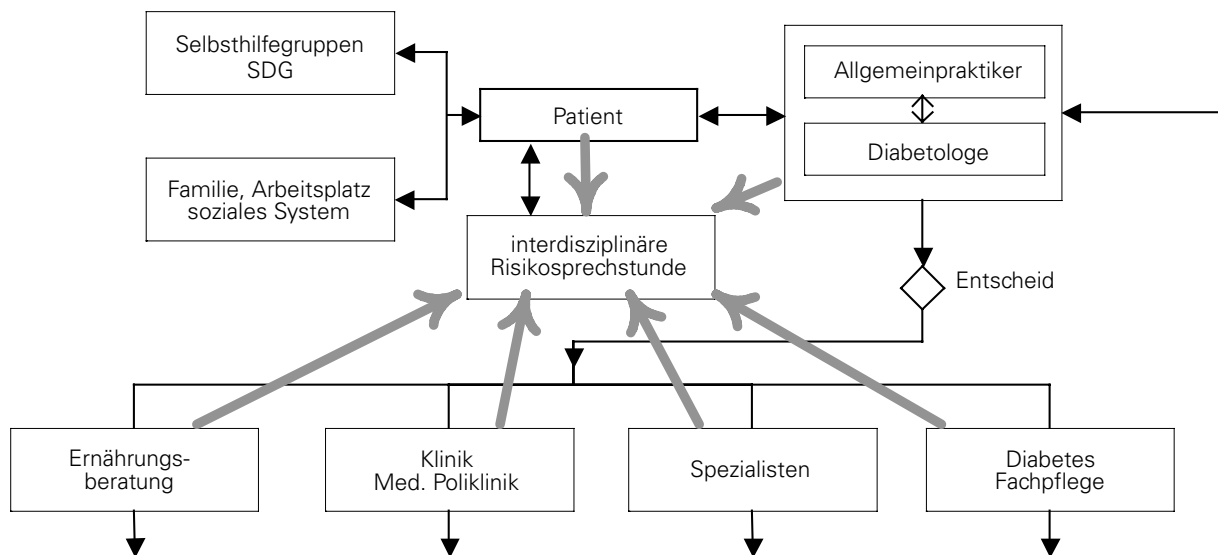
Selbsthilfegruppen SDG

Patient

Allgemeinpraktiker

Diabetologe

Familie, Arbeitsplatz soziales System

interdisziplinäre Risikosprechstunde

Entscheid

Ernährungsberatung

Klinik Med. Poliklinik

Spezialisten

Diabetes Fachpflege